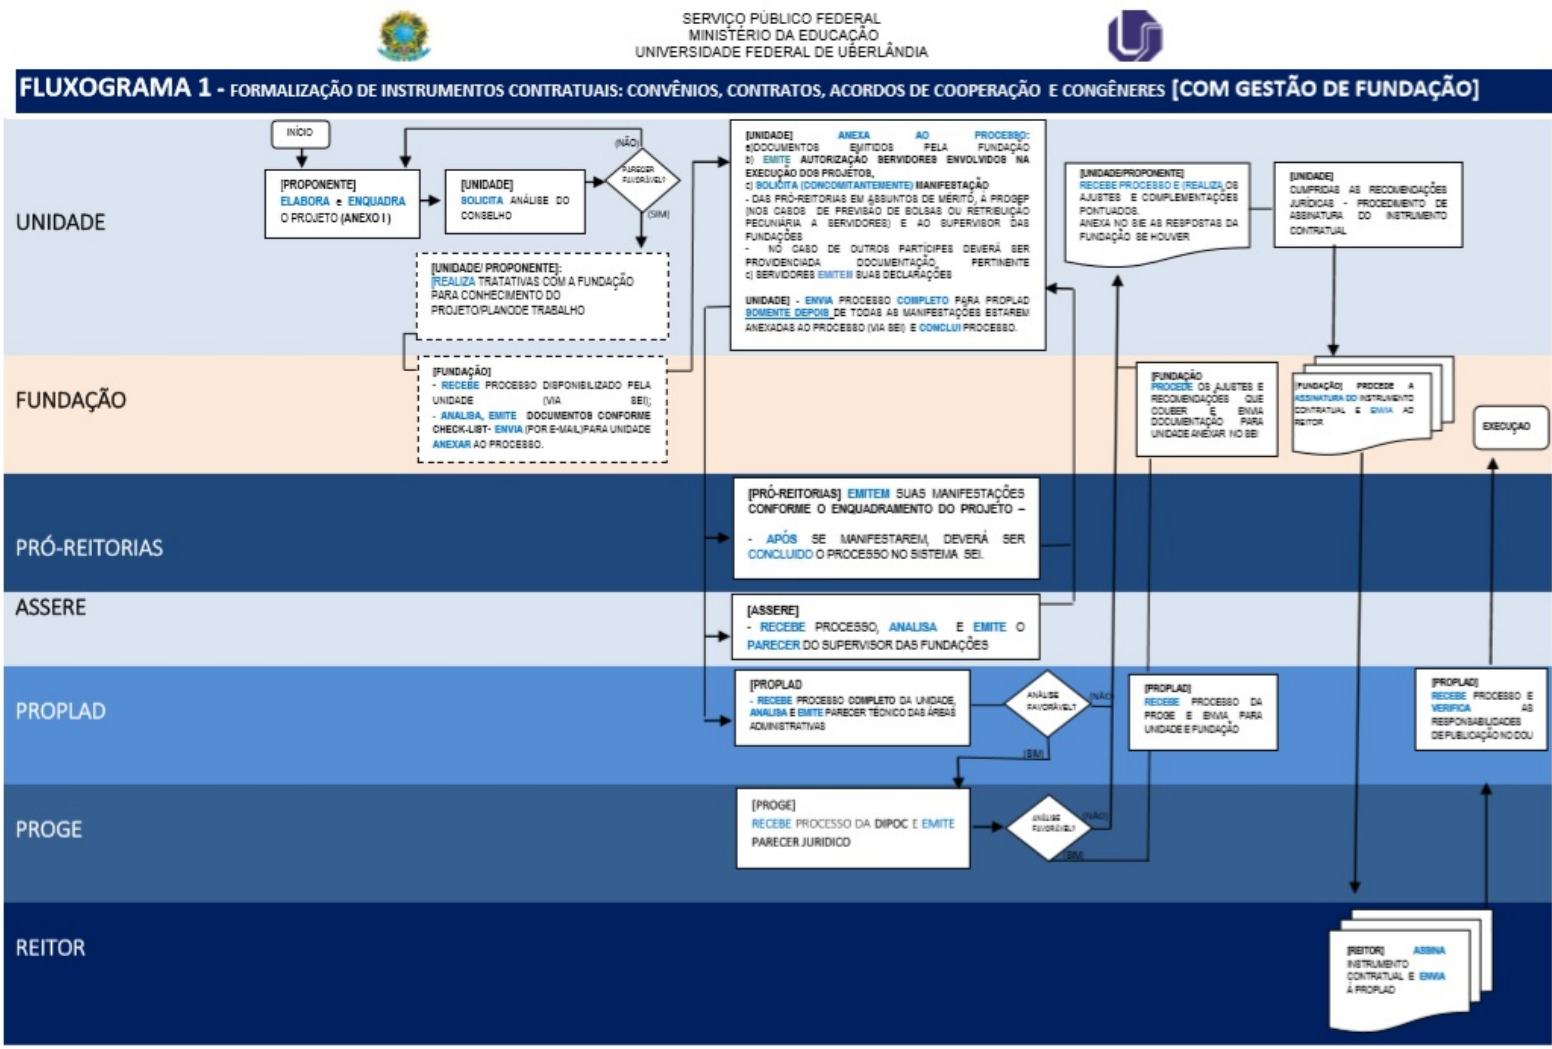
SERVIÇO PÚBLICO FEDERAL
MINISTÉRIO DA EDUCAÇÃO
UNIVERSIDADE FEDERAL DE UBERLÂNDIA

FLUXOGRAMA 1 - FORMALIZAÇÃO DE INSTRUMENTOS CONTRATUAIS: CONVÊNIOS, CONTRATOS, ACORDOS DE COOPERAÇÃO E CONGÊNERES [COM GESTÃO DE FUNDAÇÃO]

UNIDADE

FUNDAÇÃO

PRÓ-REITORIAS

ASSERE

PROPLAD

PROGE

REITOR

INÍCIO

[PROPONENTE] ELABORA e ENQUADRA O PROJETO (ANEXO I)

[UNIDADE] SOLICITA ANÁLISE DO CONSELHO

PARECER FAVORÁVEL?

(NÃO)

(SIM)

[UNIDADE/ PROPONENTE]: REALIZA TRATATIVAS COM A FUNDAÇÃO PARA CONHECIMENTO DO PROJETO/PLANODE TRABALHO

[FUNDAÇÃO] - RECEBE PROCESSO DISPONIBILIZADO PELA UNIDADE (VIA SEI); - ANALISA, EMITE DOCUMENTOS CONFORME CHECK-LIST- ENVIA (POR E-MAIL)PARA UNIDADE ANEXAR AO PROCESSO.

[UNIDADE] ANEXA AO PROCESSO: a)DOCUMENTOS EMITIDOS PELA FUNDAÇÃO b) EMITE AUTORIZAÇÃO SERVIDORES ENVOLVIDOS NA EXECUÇÃO DOS PROJETOS, c) SOLICITA (CONCOMITANTEMENTE) MANIFESTAÇÃO - DAS PRÓ-REITORIAS EM ASSUNTOS DE MÉRITO, À PROGEP (NOS CASOS DE PREVISÃO DE BOLSAS OU RETRIBUIÇÃO PECUNIÁRIA A SERVIDORES) E AO SUPERVISOR DAS FUNDAÇÕES - NO CASO DE OUTROS PARTÍCIPES DEVERÁ SER PROVIDENCIADA DOCUMENTAÇÃO PERTINENTE c) SERVIDORES EMITEM SUAS DECLARAÇÕES

UNIDADE] - ENVIA PROCESSO COMPLETO PARA PROPLAD SOMENTE DEPOIS DE TODAS AS MANIFESTAÇÕES ESTAREM ANEXADAS AO PROCESSO (VIA SEI) E CONCLUI PROCESSO.

[UNIDADE/PROPONENTE] RECEBE PROCESSO E REALIZA OS AJUSTES E COMPLEMENTAÇÕES PONTUADOS. ANEXA NO SIE AS RESPOSTAS DA FUNDAÇÃO SE HOUVER

[UNIDADE] CUMPRIDAS AS RECOMENDAÇÕES JURÍDICAS - PROCEDIMENTO DE ASSINATURA DO INSTRUMENTO CONTRATUAL

[FUNDAÇÃO] PROCEDE OS AJUSTES E RECOMENDAÇÕES QUE COUBER E ENVIA DOCUMENTAÇÃO PARA UNIDADE ANEXAR NO SEI

[FUNDAÇÃO] PROCEDE A ASSINATURA DO INSTRUMENTO CONTRATUAL E ENVIA AO REITOR

EXECUÇÃO

[PRÓ-REITORIAS] EMITEM SUAS MANIFESTAÇÕES CONFORME O ENQUADRAMENTO DO PROJETO – - APÓS SE MANIFESTAREM, DEVERÁ SER CONCLUÍDO O PROCESSO NO SISTEMA SEI.

[ASSERE] - RECEBE PROCESSO, ANALISA E EMITE O PARECER DO SUPERVISOR DAS FUNDAÇÕES

[PROPLAD] - RECEBE PROCESSO COMPLETO DA UNIDADE, ANALISA E EMITE PARECER TÉCNICO DAS ÁREAS ADMINISTRATIVAS

ANÁLISE FAVORÁVEL?

(NÃO)

(SIM)

[PROPLAD] RECEBE PROCESSO DA PROGE E ENVIA PARA UNIDADE E FUNDAÇÃO

[PROPLAD] RECEBE PROCESSO E VERIFICA AS RESPONSABILIDADES DE PUBLICAÇÃO NO DOU

[PROGE] RECEBE PROCESSO DA DIPOC E EMITE PARECER JURIDICO

ANÁLISE FAVORÁVEL?

(NÃO)

(SIM)

[REITOR] ASSINA INSTRUMENTO CONTRATUAL E ENVIA À PROPLAD